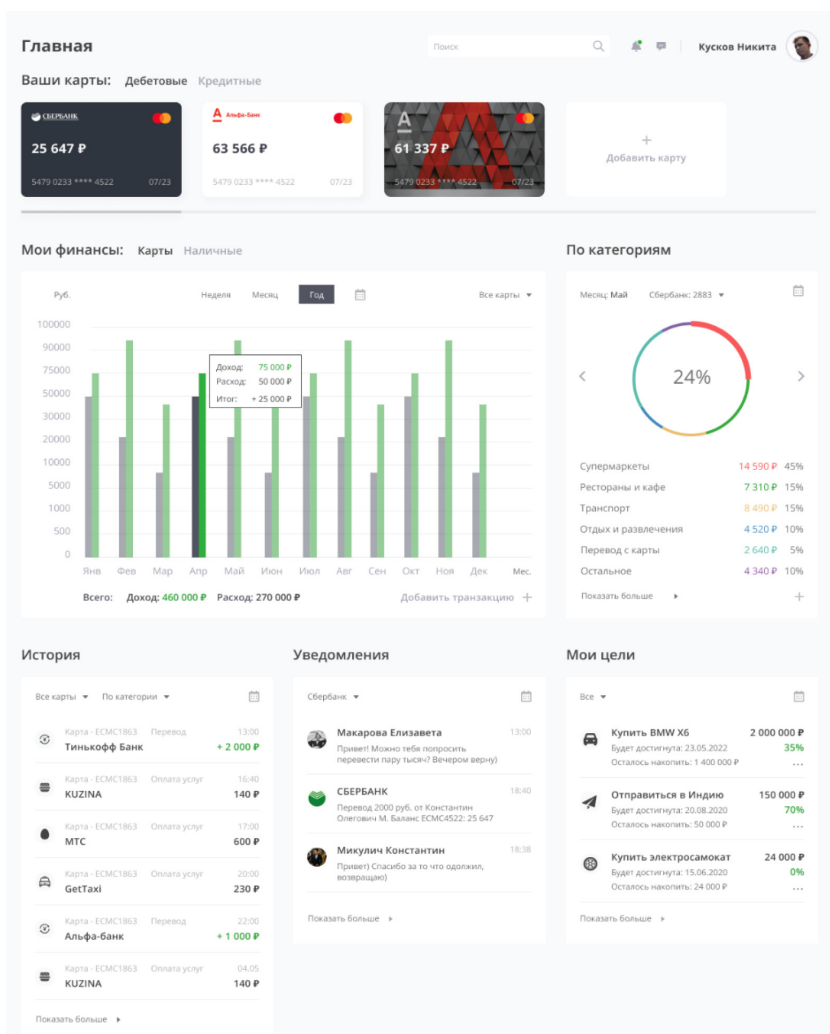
Главная

Поиск

Кусков Никита

Ваши карты: Дебетовые Кредитные

СБЕРБАНК
25 647 ₽
5479 0233 **** 4522 07/23

Альфа-банк
63 566 ₽
5479 0233 **** 4522 07/23

61 337 ₽
5479 0233 **** 4522 07/23

+
Добавить карту

Мои финансы: Карты Наличные

Руб.

Неделя Месяц Год

Все карты

| 100000 |
|---|
| 90000 |
| 75000 |
| 50000 |
| 30000 |
| 20000 |
| 10000 |
| 5000 |
| 1000 |
| 500 |
| 0 |

Доход: 75 000 ₽
Расход: 50 000 ₽
Итог: + 25 000 ₽

Янв Фев Мар Апр Май Июн Июл Авг Сен Окт Ноя Дек Мес.

Всего: Доход: 460 000 ₽ Расход: 270 000 ₽

Добавить транзакцию +

По категориям

Месяц: Май Сбербанк: 2883

24%

| Супермаркеты | 14 590 ₽ | 45% |
|---|---|---|
| Рестораны и кафе | 7 310 ₽ | 15% |
| Транспорт | 8 490 ₽ | 15% |
| Отдых и развлечения | 4 520 ₽ | 10% |
| Перевод с карты | 2 640 ₽ | 5% |
| Остальное | 4 340 ₽ | 10% |

Показать больше

+

История

Все карты По категории

Карта - ECMC1863 Перевод 13:00
Тинькофф Банк + 2 000 ₽

Карта - ECMC1863 Оплата услуг 16:40
KUZINA 140 ₽

Карта - ECMC1863 Оплата услуг 17:00
МТС 600 ₽

Карта - ECMC1863 Оплата услуг 20:00
GetTaxi 230 ₽

Карта - ECMC1863 Перевод 22:00
Альфа-банк + 1 000 ₽

Карта - ECMC1863 Оплата услуг 04.05
KUZINA 140 ₽

Показать больше

Уведомления

Сбербанк

Макарова Елизавета 13:00
Привет! Можно тебя попросить перевести пару тысяч? Вечером верну)

СБЕРБАНК 18:40
Перевод 2000 руб. от Константин Олегович М. Баланс ECMC4522: 25 647

Микулич Константин 18:38
Привет) Спасибо за то что одолжил, возвращаю)

Показать больше

Мои цели

Все

Купить BMW X6 2 000 000 ₽
Будет достигнута: 23.05.2022 35%
Осталось накопить: 1 400 000 ₽
...

Отправиться в Индию 150 000 ₽
Будет достигнута: 20.08.2020 70%
Осталось накопить: 50 000 ₽
...

Купить электросамокат 24 000 ₽
Будет достигнута: 15.06.2020 0%
Осталось накопить: 24 000 ₽
...

Показать больше